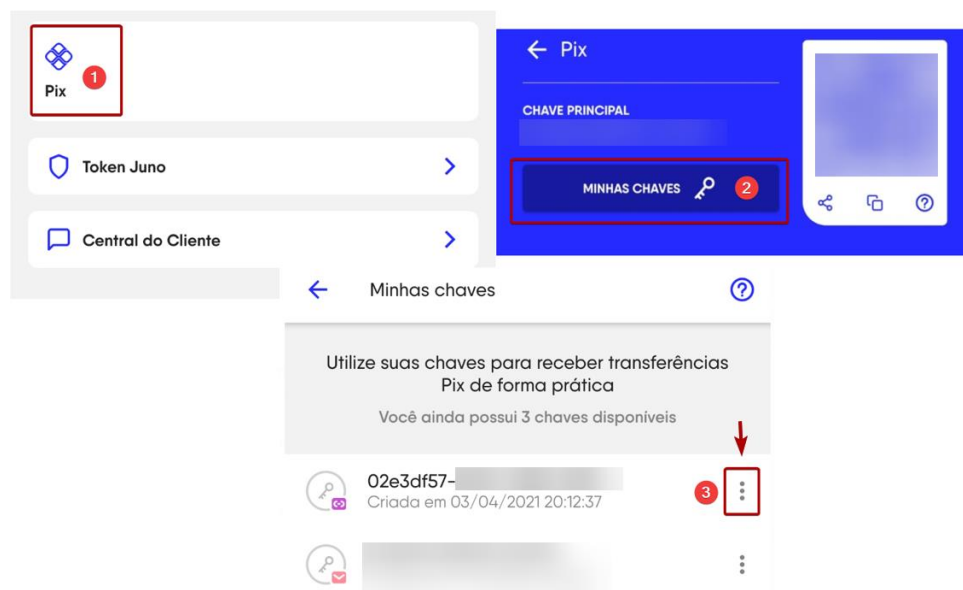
Pix 1

Token Juno

Central do Cliente

Pix

CHAVE PRINCIPAL

MINHAS CHAVES 2

Minhas chaves

Utilize suas chaves para receber transferências Pix de forma prática

Você ainda possui 3 chaves disponíveis

02e3df57-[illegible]
Criada em 03/04/2021 20:12:37

3

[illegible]